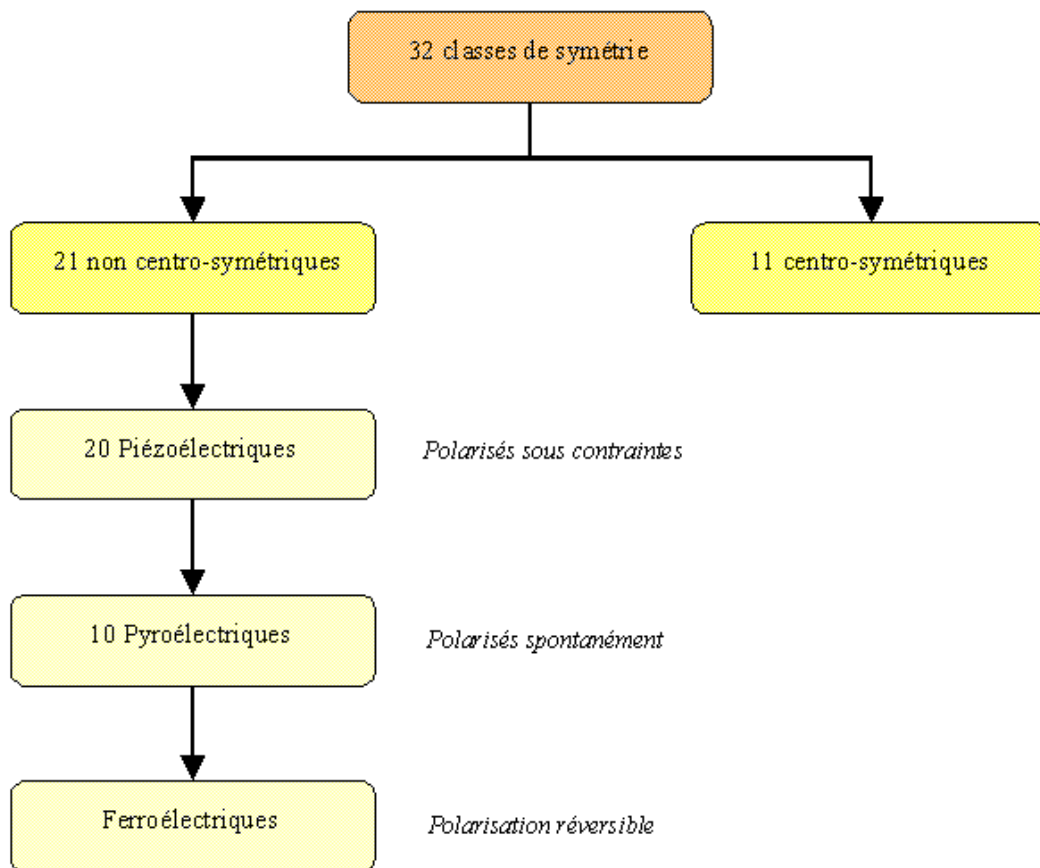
32 classes de symétrie

21 non centro-symétriques

11 centro-symétriques

20 Piézoélectriques

Polarisés sous contraintes

10 Pyroélectriques

Polarisés spontanément

Ferroélectriques

Polarisation réversible